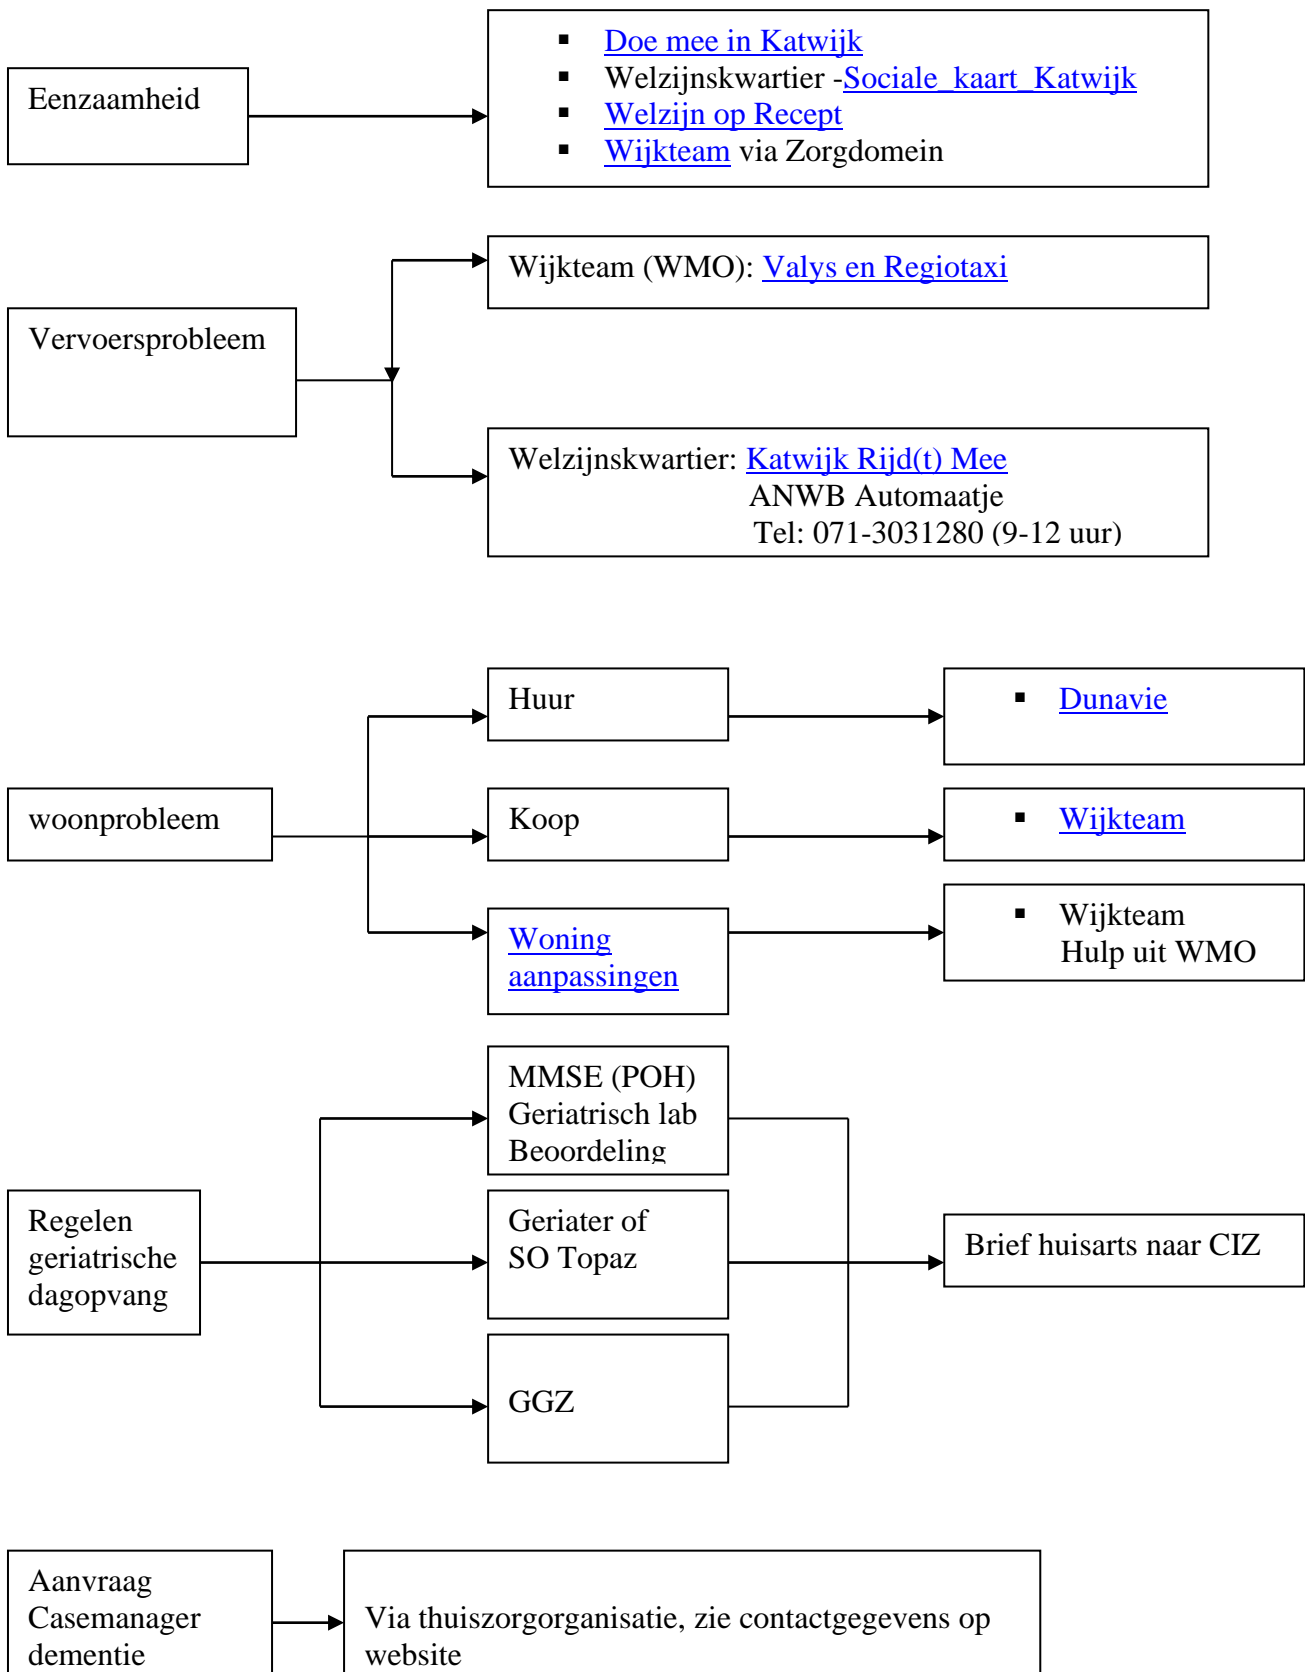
Eenzaamheid

- Doe mee in Katwijk
- Welzijnskwartier -Sociale_kaart_Katwijk
- Welzijn op Recept
- Wijkteam via Zorgdomein

Vervoersprobleem

Wijkteam (WMO): Valys en Regiotaxi

Welzijnskwartier: Katwijk Rijd(t) Mee
ANWB Automaatje
Tel: 071-3031280 (9-12 uur)

woonprobleem

Huur

- Dunavie

Koop

- Wijkteam

Woning aanpassingen

- Wijkteam
Hulp uit WMO

Regelen geriatrische dagopvang

MMSE (POH)
Geriatrisch lab
Beoordeling

Geriater of
SO Topaz

GGZ

Brief huisarts naar CIZ

Aanvraag Casemanager dementie

Via thuiszorgorganisatie, zie contactgegevens op website